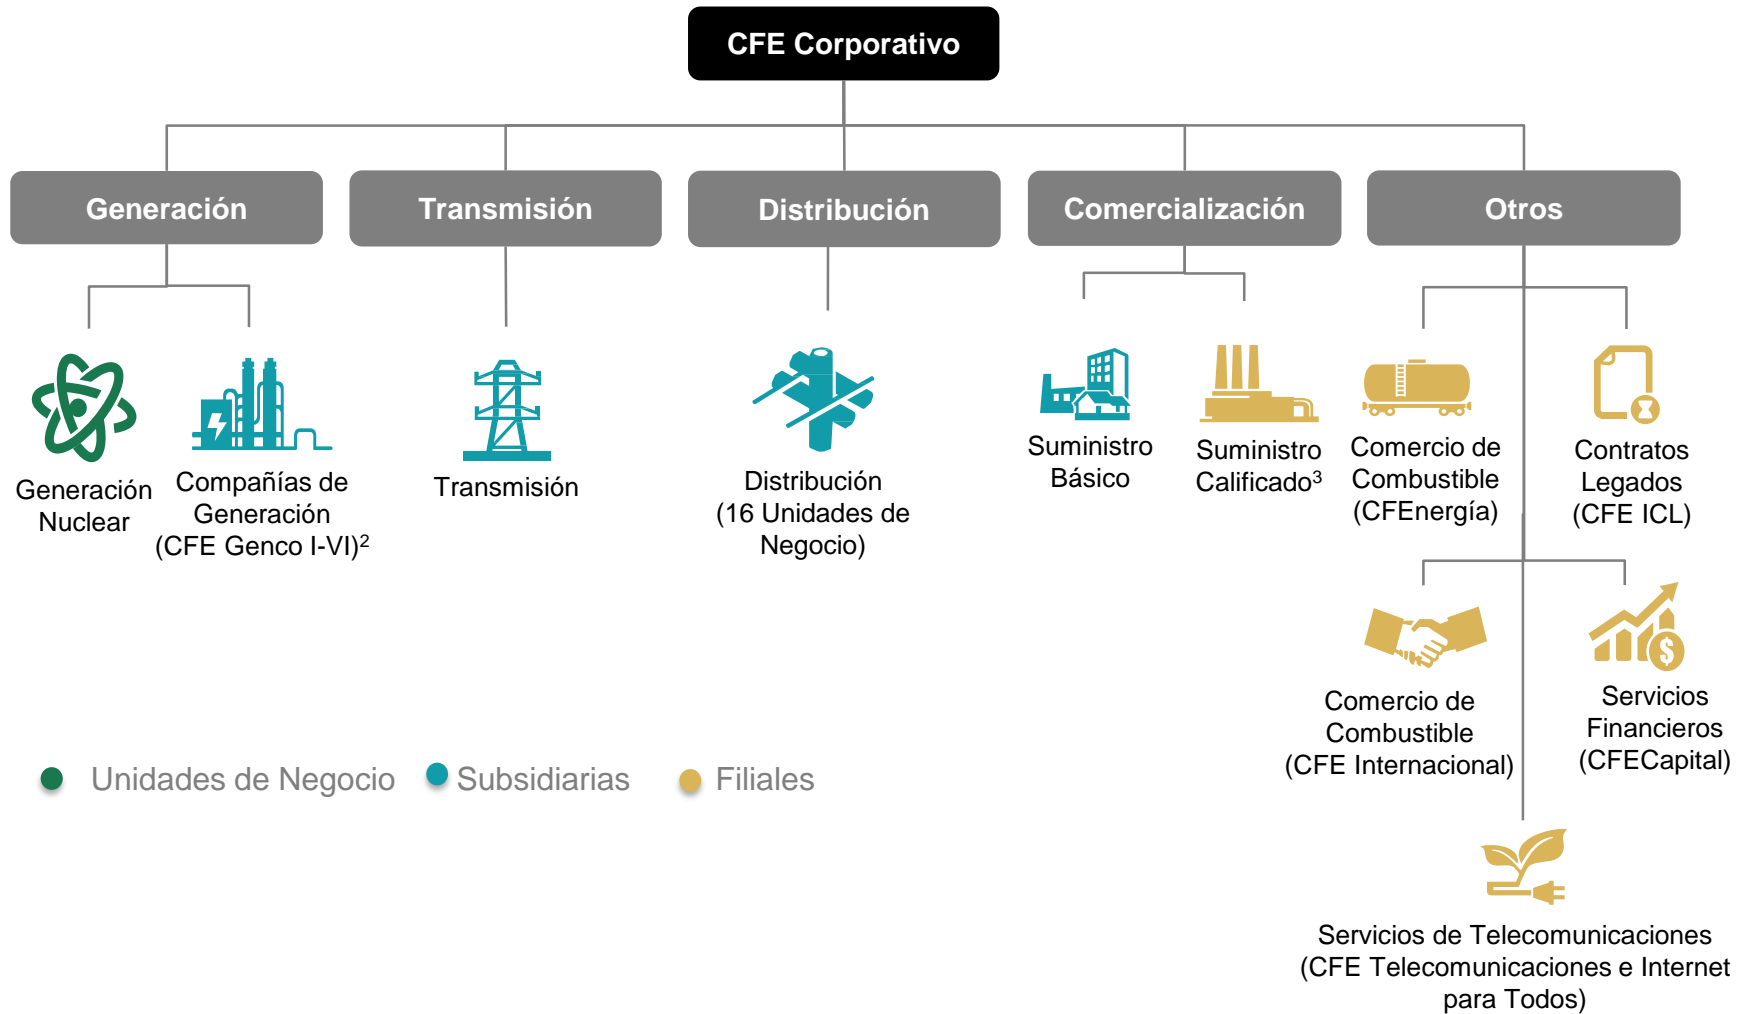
CFE Corporativo

Generación

Transmisión

Distribución

Comercialización

Otros

Generación Nuclear

Compañías de Generación (CFE Genco I-VI)$^{2}$

Transmisión

Distribución (16 Unidades de Negocio)

Suministro Básico

Suministro Calificado$^{3}$

Comercio de Combustible (CFEnergía)

Contratos Legados (CFE ICL)

Comercio de Combustible (CFE Internacional)

Servicios Financieros (CFECapital)

Servicios de Telecomunicaciones (CFE Telecomunicaciones e Internet para Todos)

Unidades de Negocio

Subsidiarias

Filiales